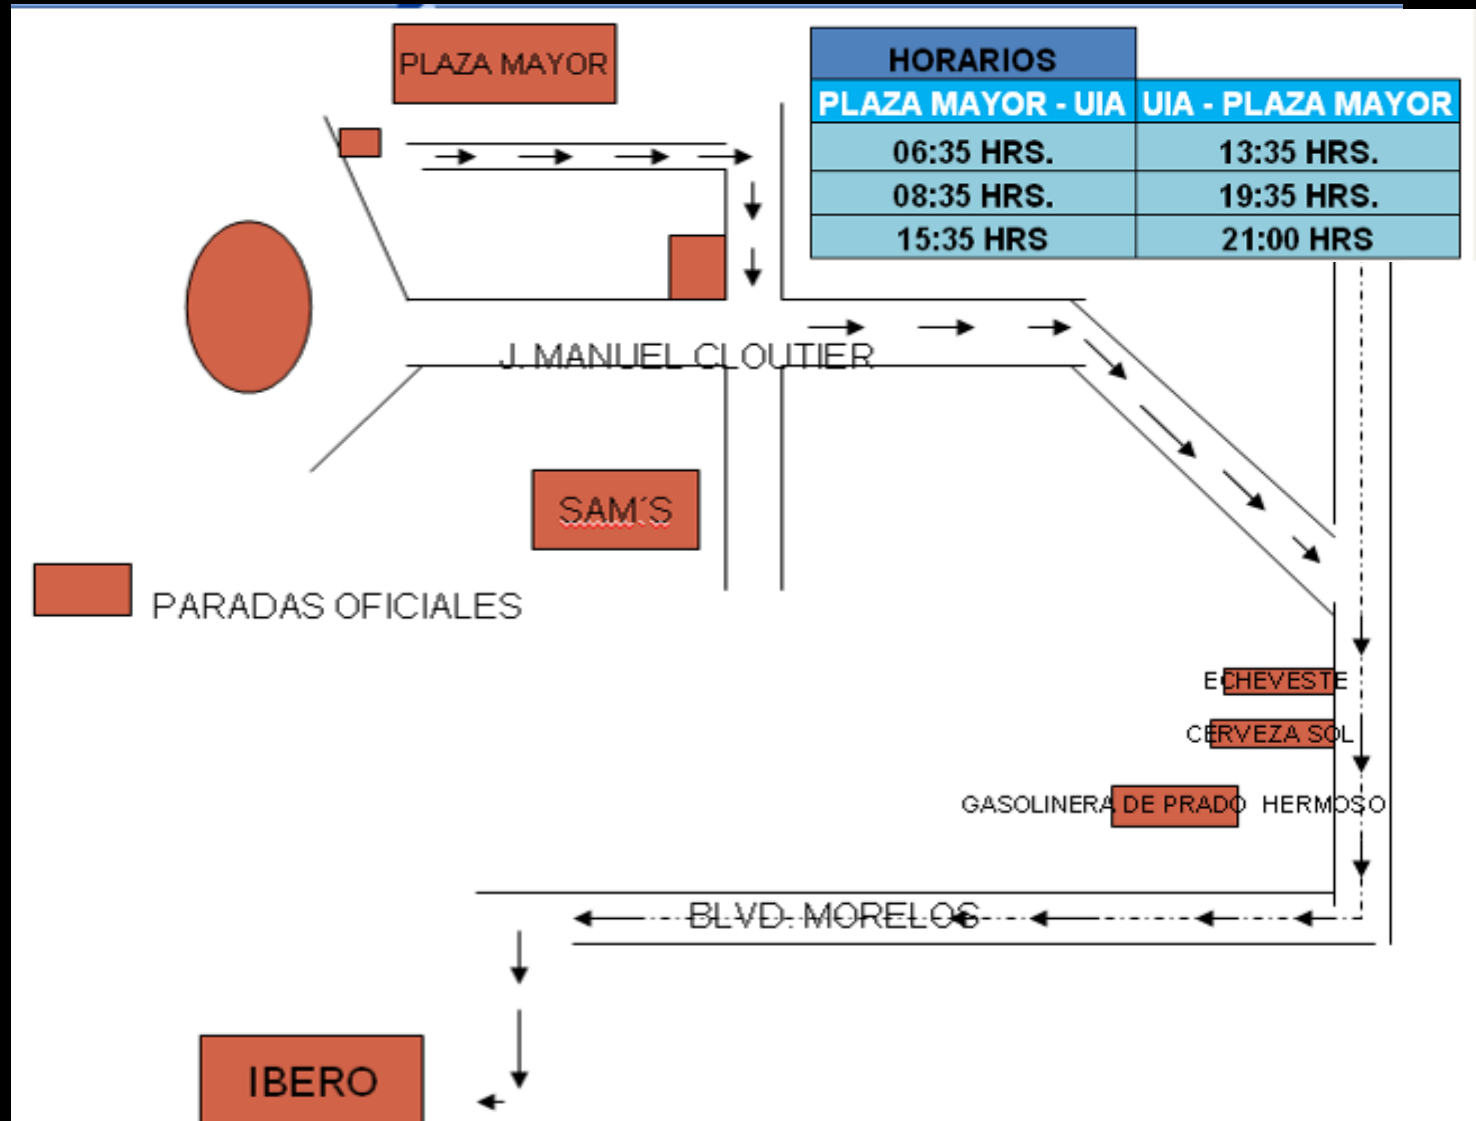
PLAZA MAYOR

| HORARIOS | |
|---|---|
| PLAZA MAYOR - UIA | UIA - PLAZA MAYOR |
| 06:35 HRS. | 13:35 HRS. |
| 08:35 HRS. | 19:35 HRS. |
| 15:35 HRS | 21:00 HRS |

J. MANUEL CLOUTIER

SAM´S

PARADAS OFICIALES

ECHEVESTE

CERVEZA SOL

GASOLINERA DE PRADO HERMOSO

BLVD. MORELOS

IBERO